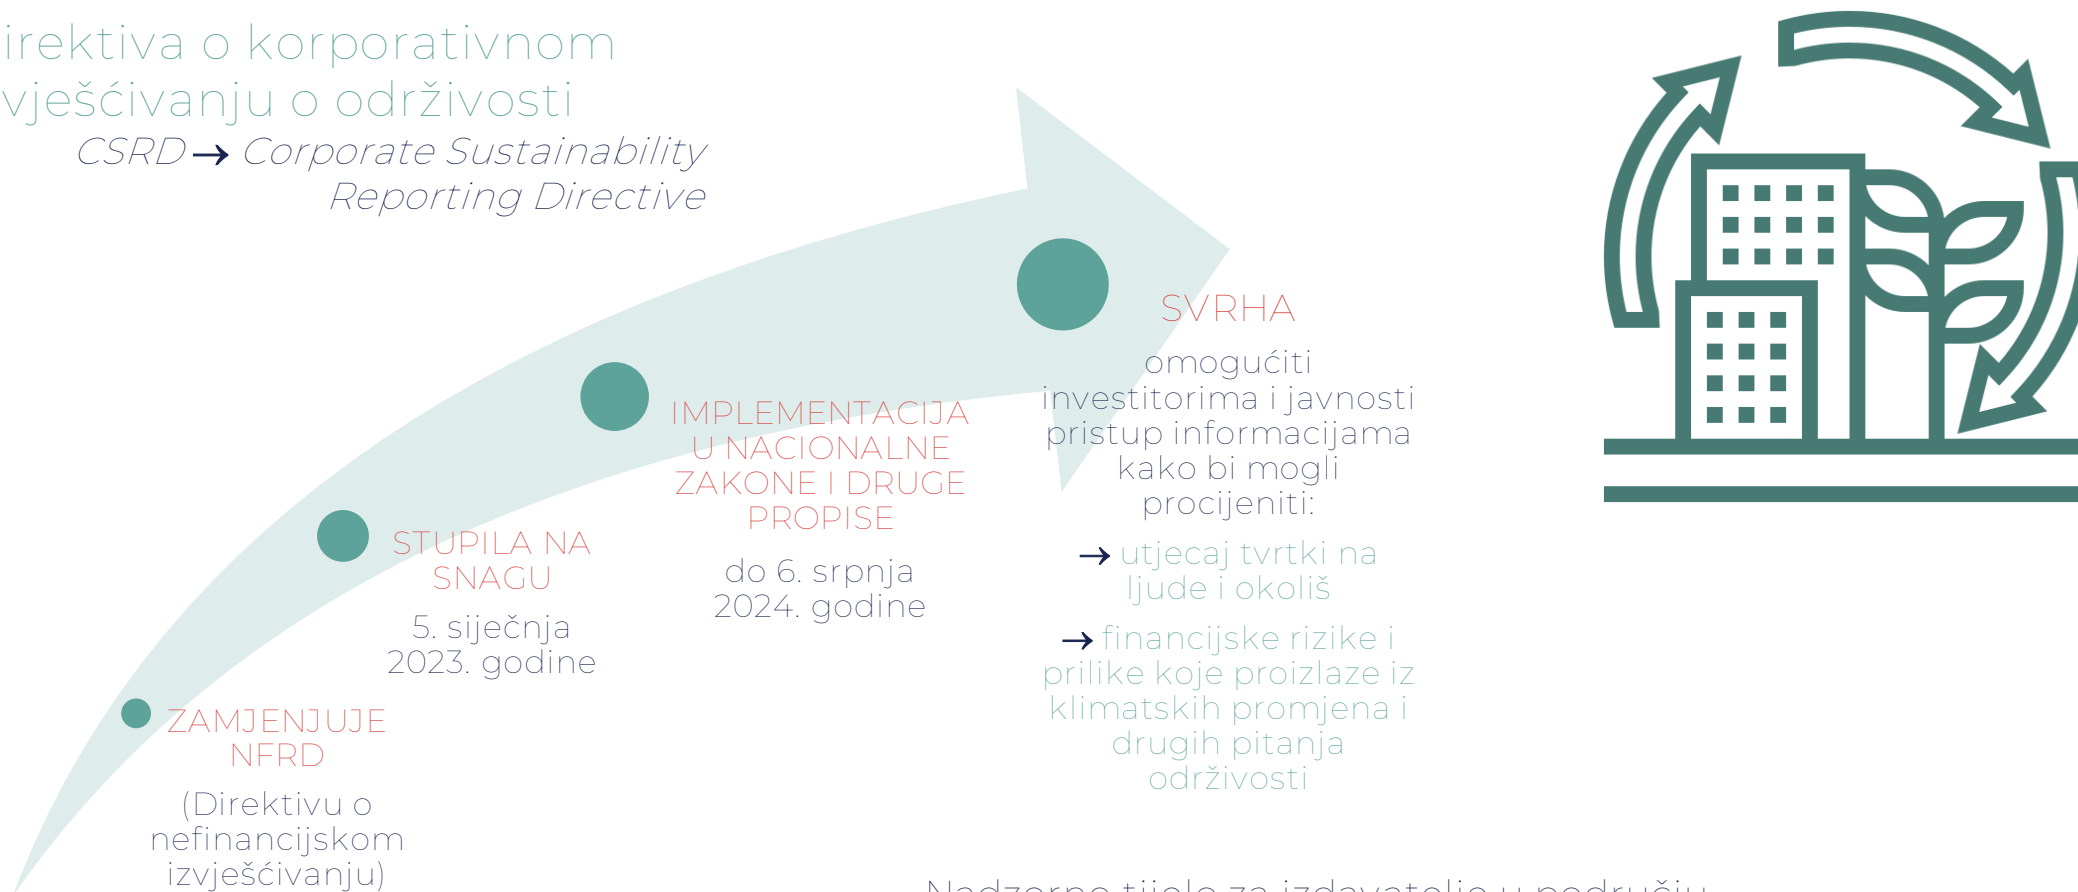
irektiva o korporativnom vješćivanju o održivosti

CSRD → Corporate Sustainability Reporting Directive

SVRHA

omogućiti investitorima i javnosti pristup informacijama kako bi mogli procijeniti:

→ utjecaj tvrtki na ljude i okoliš

→ financijske rizike i prilike koje proizlaze iz klimatskih promjena i drugih pitanja održivosti

IMPLEMENTACIJA U NACIONALNE ZAKONE I DRUGE PROPISE

do 6. srpnja 2024. godine

STUPILA NA SNAGU

5. siječnja 2023. godine

ZAMJENJUJE NFRD

(Direktivu o nefinancijskom izvješćivanju)

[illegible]